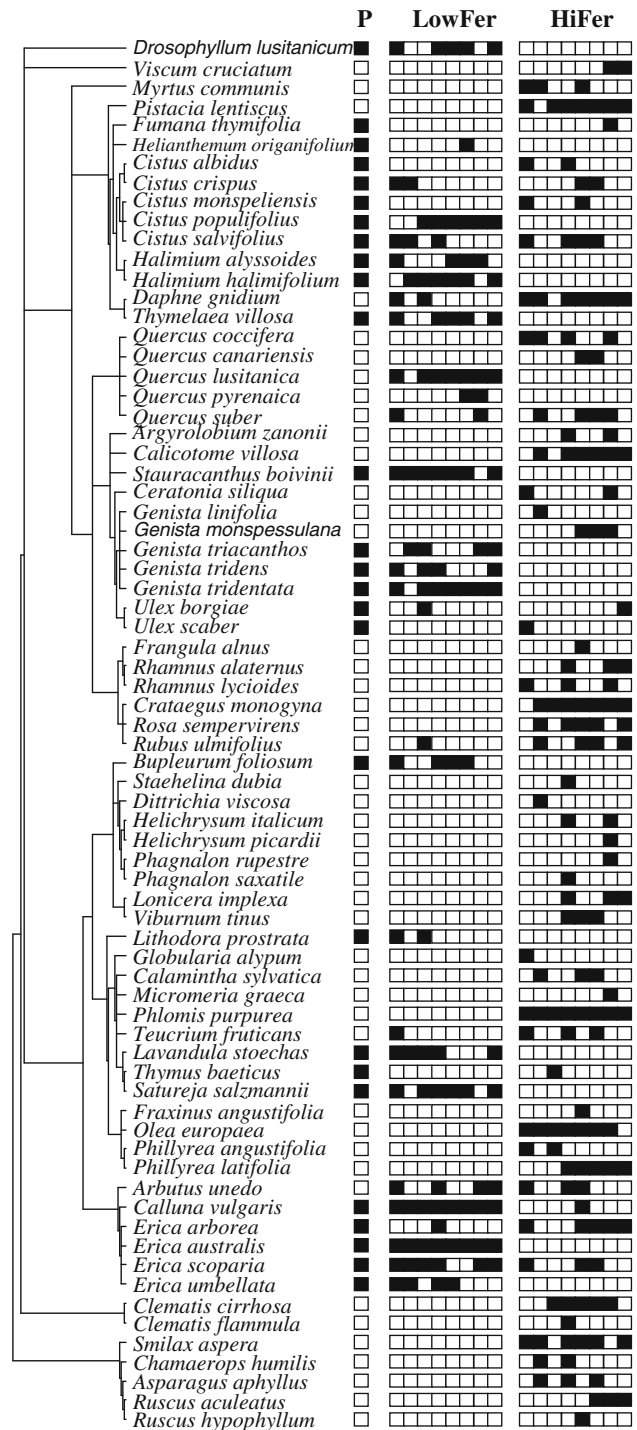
P LowFer HiFer

Drosophyllum lusitanicum
Viscum cruciatum
Myrtus communis
Pistacia lentiscus
Fumana thymifolia
Helianthemum origanifolium
Cistus albidus
Cistus crispus
Cistus monspeliensis
Cistus populifolius
Cistus salvifolius
Halimium alyssoides
Halimium halimifolium
Daphne gnidium
Thymelaea villosa
Quercus coccifera
Quercus canariensis
Quercus lusitanica
Quercus pyrenaica
Quercus suber
Argyrolobium zanonii
Calicotome villosa
Stauracanthus boivinii
Ceratonia siliqua
Genista linifolia
Genista monspessulana
Genista triacanthos
Genista tridens
Genista tridentata
Ulex borgiae
Ulex scaber
Frangula alnus
Rhamnus alaternus
Rhamnus lycioides
Crataegus monogyna
Rosa sempervirens
Rubus ulmifolius
Bupleurum foliosum
Staehelina dubia
Dittrichia viscosa
Helichrysum italicum
Helichrysum picardii
Phagnalon rupestre
Phagnalon saxatile
Lonicera implexa
Viburnum tinus
Lithodora prostrata
Globularia alypum
Calamintha sylvatica
Micromeria graeca
Phlomis purpurea
Teucrium fruticans
Lavandula stoechas
Thymus baeticus
Satureja salzmannii
Fraxinus angustifolia
Olea europaea
Phillyrea angustifolia
Phillyrea latifolia
Arbutus unedo
Calluna vulgaris
Erica arborea
Erica australis
Erica scoparia
Erica umbellata
Clematis cirrhosa
Clematis flammula
Smilax aspera
Chamaerops humilis
Asparagus aphyllus
Ruscus aculeatus
Ruscus hypophyllum